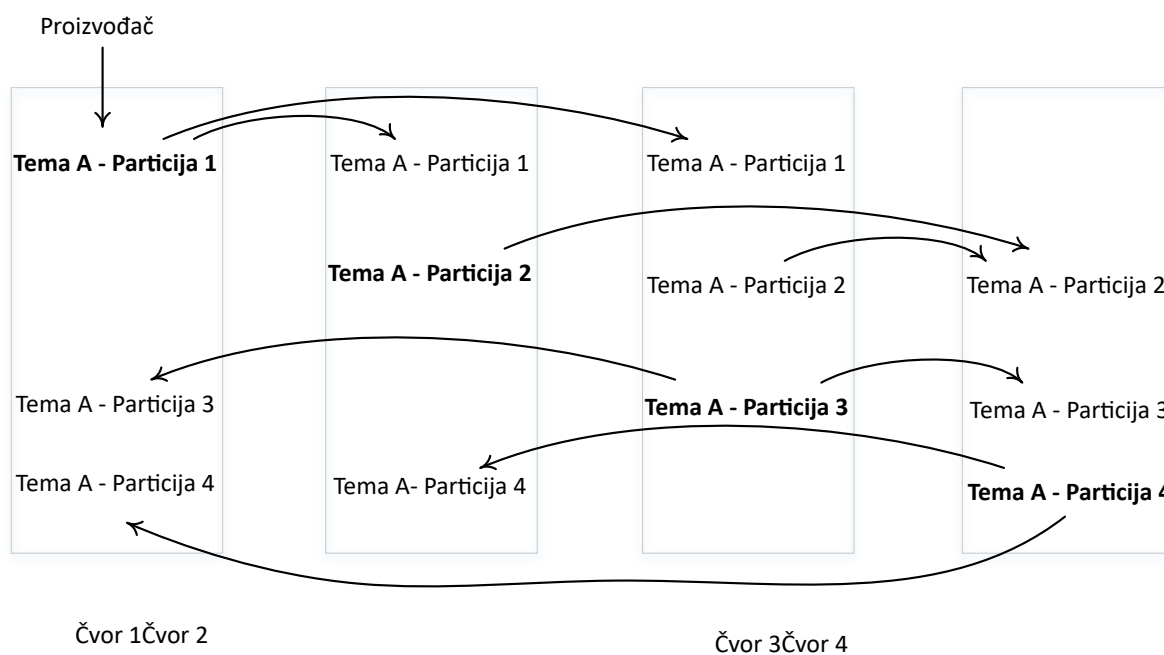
Proizvođač

**Tema A - Particija 1**

Tema A - Particija 3

Tema A - Particija 4

Tema A - Particija 1

**Tema A - Particija 2**

Tema A- Particija 4

Tema A - Particija 1

Tema A - Particija 2

**Tema A - Particija 3**

Tema A - Particija 2

Tema A - Particija 3

**Tema A - Particija 4**

Čvor 1Čvor 2

Čvor 3Čvor 4